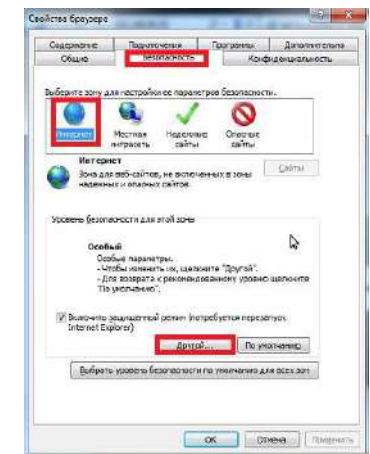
Свойства браузера

Содержание | Подключения | Программы | Дополнительно
Общие | Безопасность | Конфиденциальность

Выберите зону для настройки ее параметров безопасности.

Интернет | Местная интрасеть | Надежные сайты | Опасные сайты

Интернет
Зона для веб-сайтов, не включенных в зоны надежных и опасных сайтов.

Сайты

Уровень безопасности для этой зоны

Особый
Особые параметры.
- Чтобы изменить их, щелкните "Другой".
- Для возврата к рекомендованному уровню щелкните "По умолчанию".

Включить защищенный режим (потребуется перезапуск Internet Explorer)

Другой... | По умолчанию

Выбрать уровень безопасности по умолчанию для всех зон

ОК | Отмена | Применить